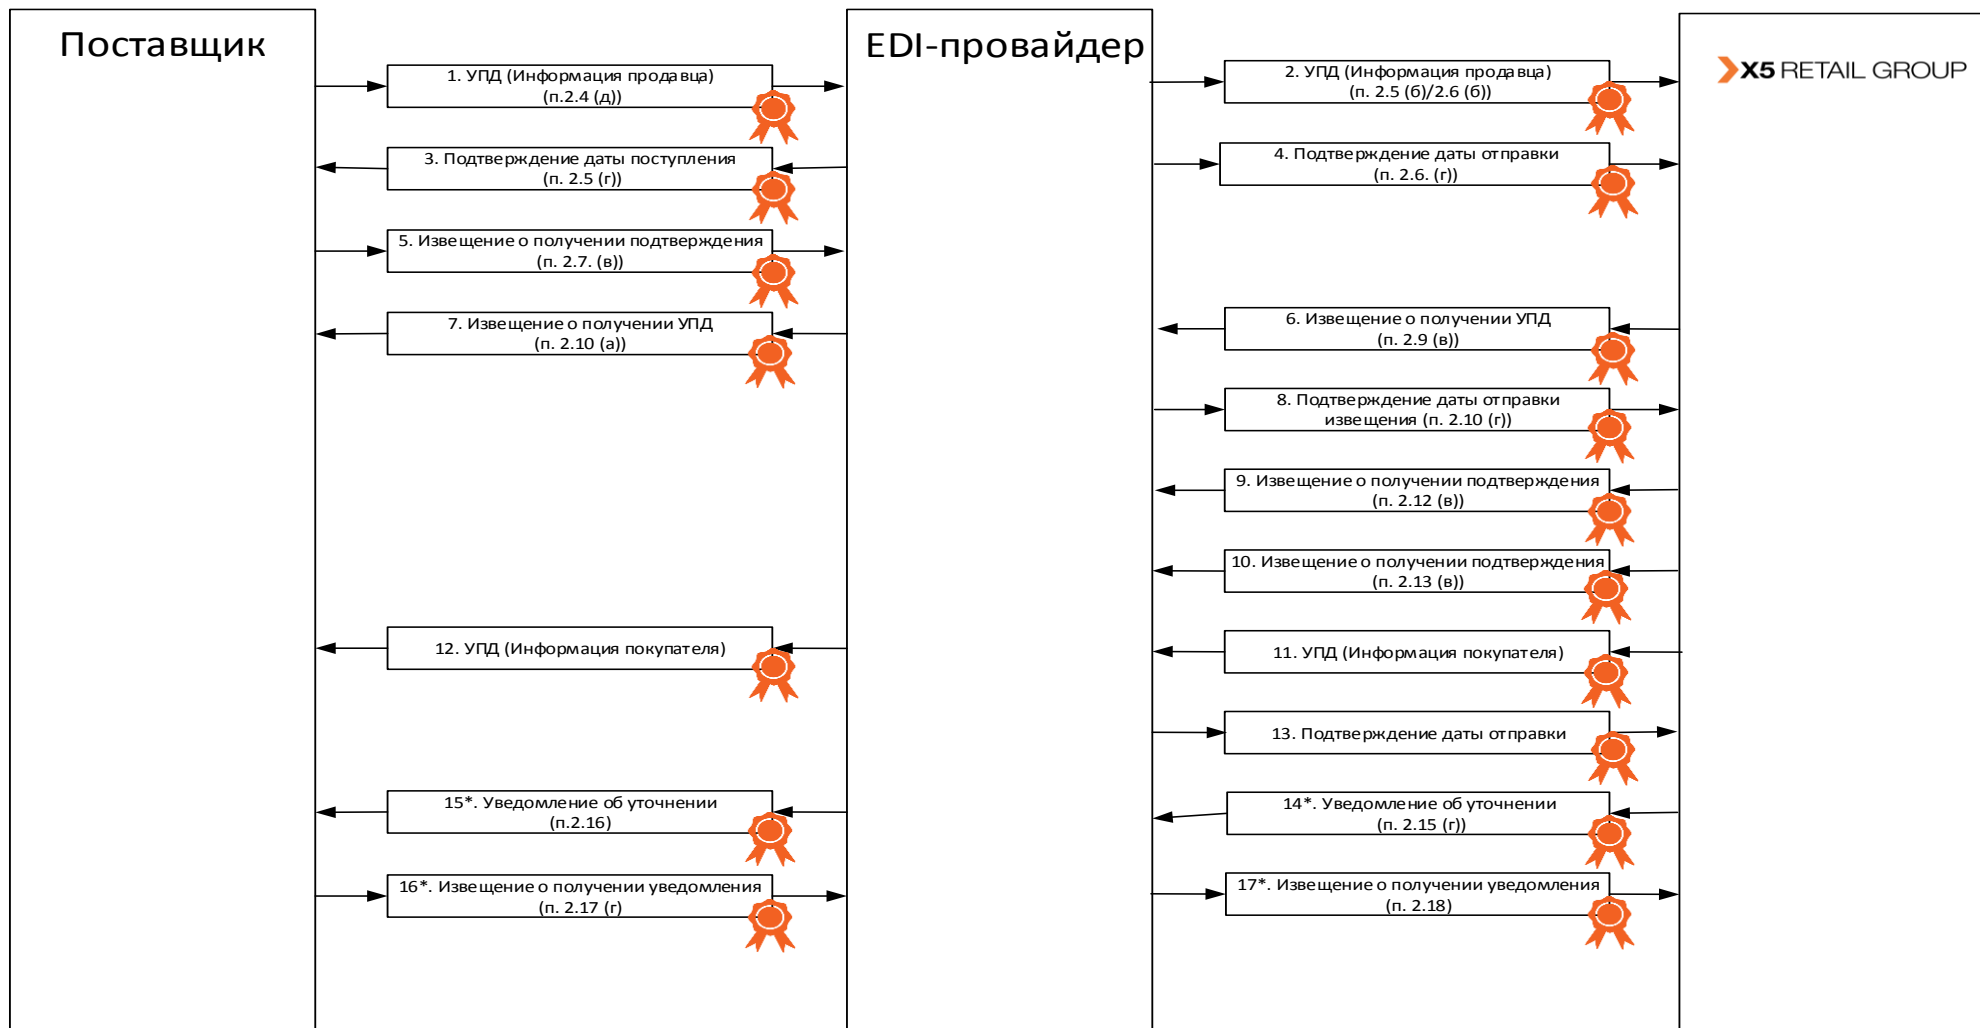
Поставщик

EDI-провайдер

X5 RETAIL GROUP

1. УПД (Информация продавца)
(п.2.4 (д))

2. УПД (Информация продавца)
(п. 2.5 (б)/2.6 (б))

3. Подтверждение даты поступления
(п. 2.5 (г))

4. Подтверждение даты отправки
(п. 2.6. (г))

5. Извещение о получении подтверждения
(п. 2.7. (в))

6. Извещение о получении УПД
(п. 2.9 (в))

7. Извещение о получении УПД
(п. 2.10 (а))

8. Подтверждение даты отправки извещения (п. 2.10 (г))

9. Извещение о получении подтверждения
(п. 2.12 (в))

10. Извещение о получении подтверждения
(п. 2.13 (в))

11. УПД (Информация покупателя)

12. УПД (Информация покупателя)

13. Подтверждение даты отправки

14*. Уведомление об уточнении
(п. 2.15 (г))

15*. Уведомление об уточнении
(п.2.16)

16*. Извещение о получении уведомления
(п. 2.17 (г)

17*. Извещение о получении уведомления
(п. 2.18)